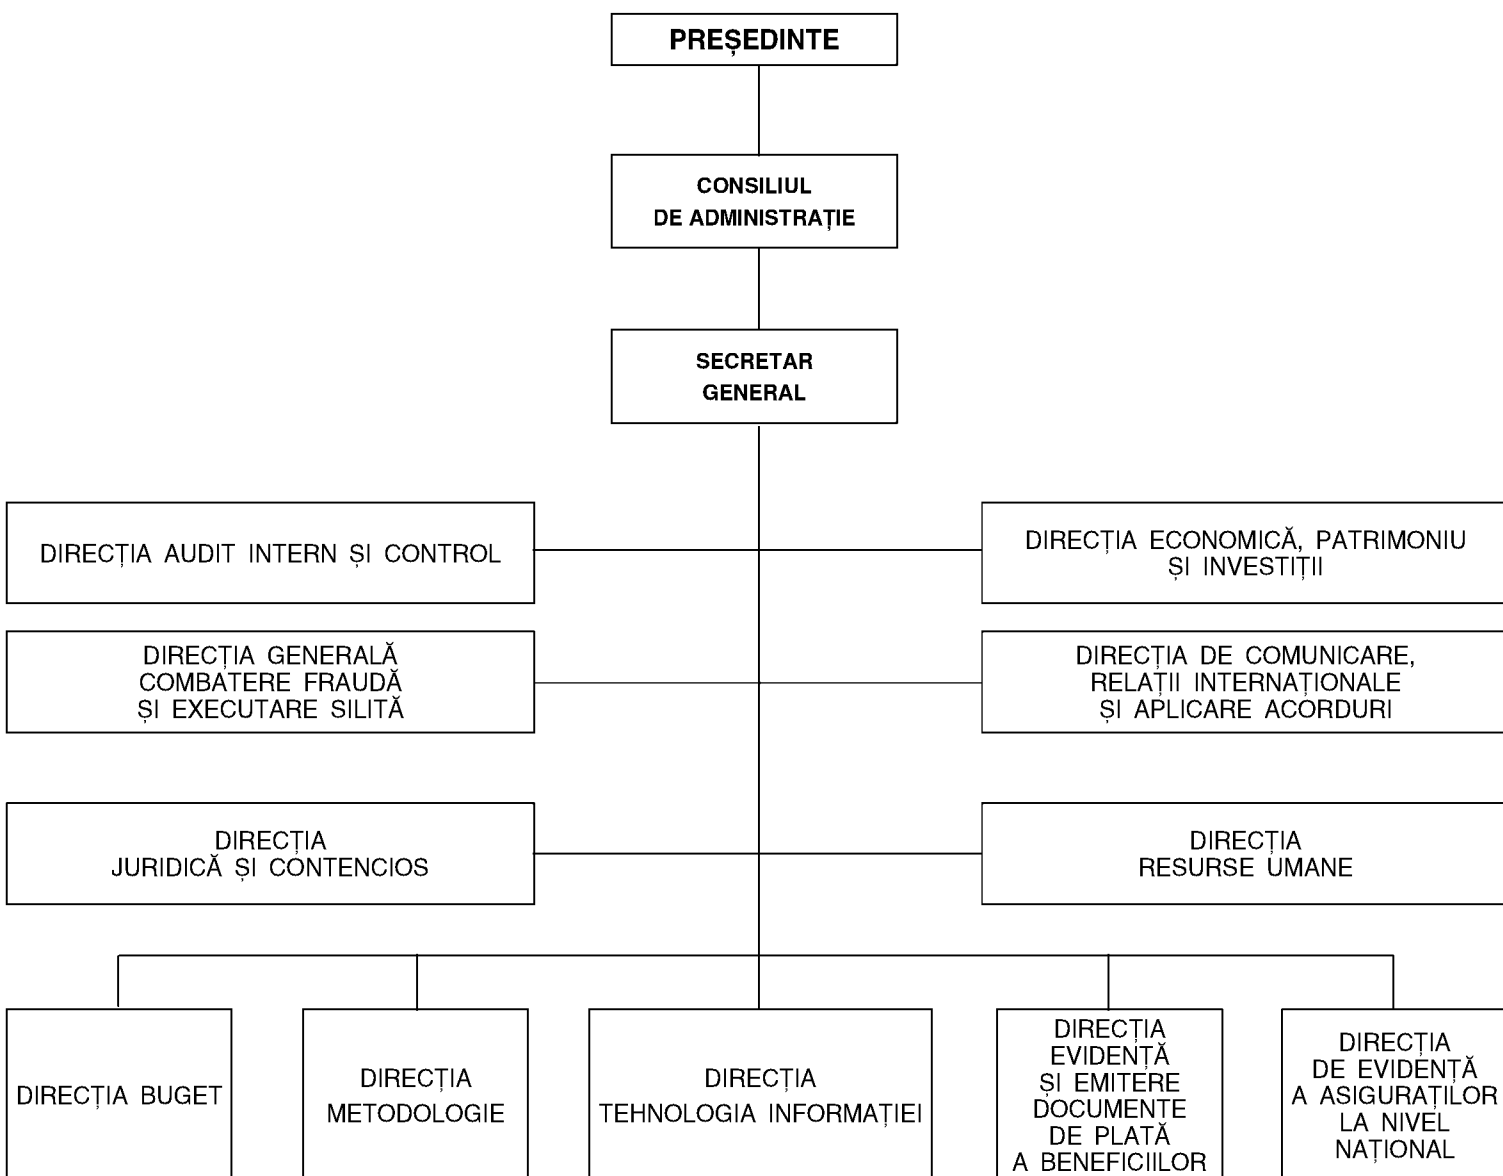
PREȘEDINTE

CONSILIUL DE ADMINISTRAȚIE

SECRETAR GENERAL

DIRECȚIA AUDIT INTERN ȘI CONTROL

DIRECȚIA ECONOMICĂ, PATRIMONIU ȘI INVESTIȚII

DIRECȚIA GENERALĂ COMBATERE FRAUDĂ ȘI EXECUTARE SILITĂ

DIRECȚIA DE COMUNICARE, RELAȚII INTERNAȚIONALE ȘI APLICARE ACORDURI

DIRECȚIA JURIDICĂ ȘI CONTENCIOS

DIRECȚIA RESURSE UMANE

DIRECȚIA BUGET

DIRECȚIA METODOLOGIE

DIRECȚIA TEHNOLOGIA INFORMAȚIEI

DIRECȚIA EVIDENȚĂ ȘI EMITERE DOCUMENTE DE PLATĂ A BENEFICIILOR

DIRECȚIA DE EVIDENȚĂ A ASIGURAȚILOR LA NIVEL NAȚIONAL